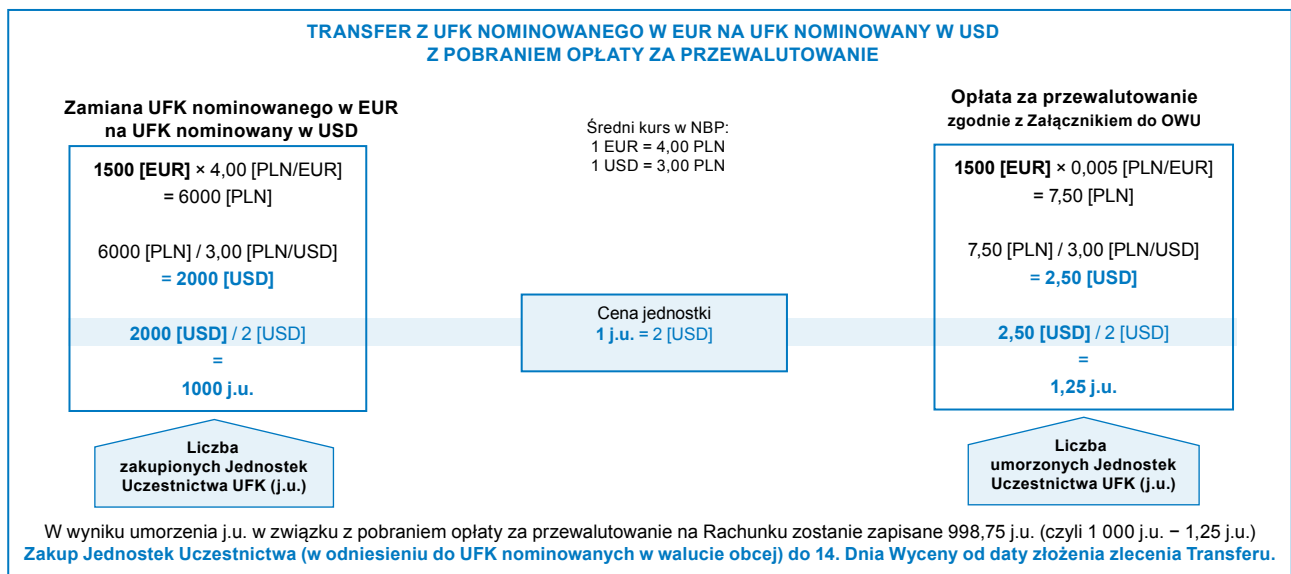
TRANSFER Z UFK NOMINOWANEGO W EUR NA UFK NOMINOWANY W USD
Z POBRANIEM OPŁATY ZA PRZEWALUTOWANIE

Zamiana UFK nominowanego w EUR na UFK nominowany w USD

1500 [EUR] × 4,00 [PLN/EUR] = 6000 [PLN]

6000 [PLN] / 3,00 [PLN/USD] = 2000 [USD]

2000 [USD] / 2 [USD]
=
1000 j.u.

Liczba zakupionych Jednostek Uczestnictwa UFK (j.u.)

Średni kurs w NBP:
1 EUR = 4,00 PLN
1 USD = 3,00 PLN

Cena jednostki
1 j.u. = 2 [USD]

Opłata za przewalutowanie
zgodnie z Załącznikiem do OWU

1500 [EUR] × 0,005 [PLN/EUR] = 7,50 [PLN]

7,50 [PLN] / 3,00 [PLN/USD] = 2,50 [USD]

2,50 [USD] / 2 [USD]
=
1,25 j.u.

Liczba umorzonych Jednostek Uczestnictwa UFK (j.u.)

W wyniku umorzenia j.u. w związku z pobraniem opłaty za przewalutowanie na Rachunku zostanie zapisane 998,75 j.u. (czyli 1 000 j.u. − 1,25 j.u.)
Zakup Jednostek Uczestnictwa (w odniesieniu do UFK nominowanych w walucie obcej) do 14. Dnia Wyceny od daty złożenia zlecenia Transferu.